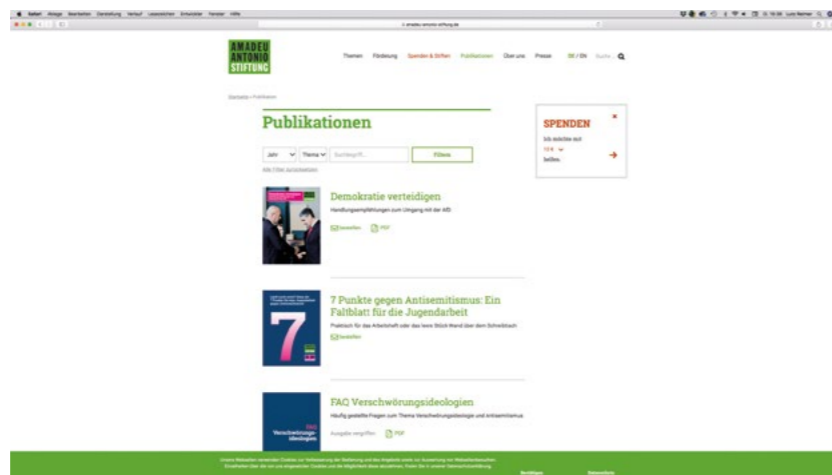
Safari Ablage Bearbeiten Darstellung Verlauf Lesezeichen Entwickler Fenster Hilfe

amadeu-antonio-stiftung.de

AMADEU ANTONIO STIFTUNG

Themen Förderung Spenden & Stiften Publikationen Über uns Presse DE / EN Suche

Startseite / Publikation

Publikationen

Jahr Thema Suchbegriff... Filtern

Alle Filter zurücksetzen

SPENDEN
Ich möchte mit
10 €
helfen.

Demokratie verteidigen
Handlungsempfehlungen zum Umgang mit der AfD
bestellen PDF

7 Punkte gegen Antisemitismus: Ein Faltblatt für die Jugendarbeit
Praktisch für das Arbeitsheft oder das leere Stück Wand über dem Schreibtisch
bestellen

7

FAQ Verschwörungsideologien
Häufig gestellte Fragen zum Thema Verschwörungsideologie und Antisemitismus
Ausgabe vergriffen PDF

Verschwörungsideologien

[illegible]